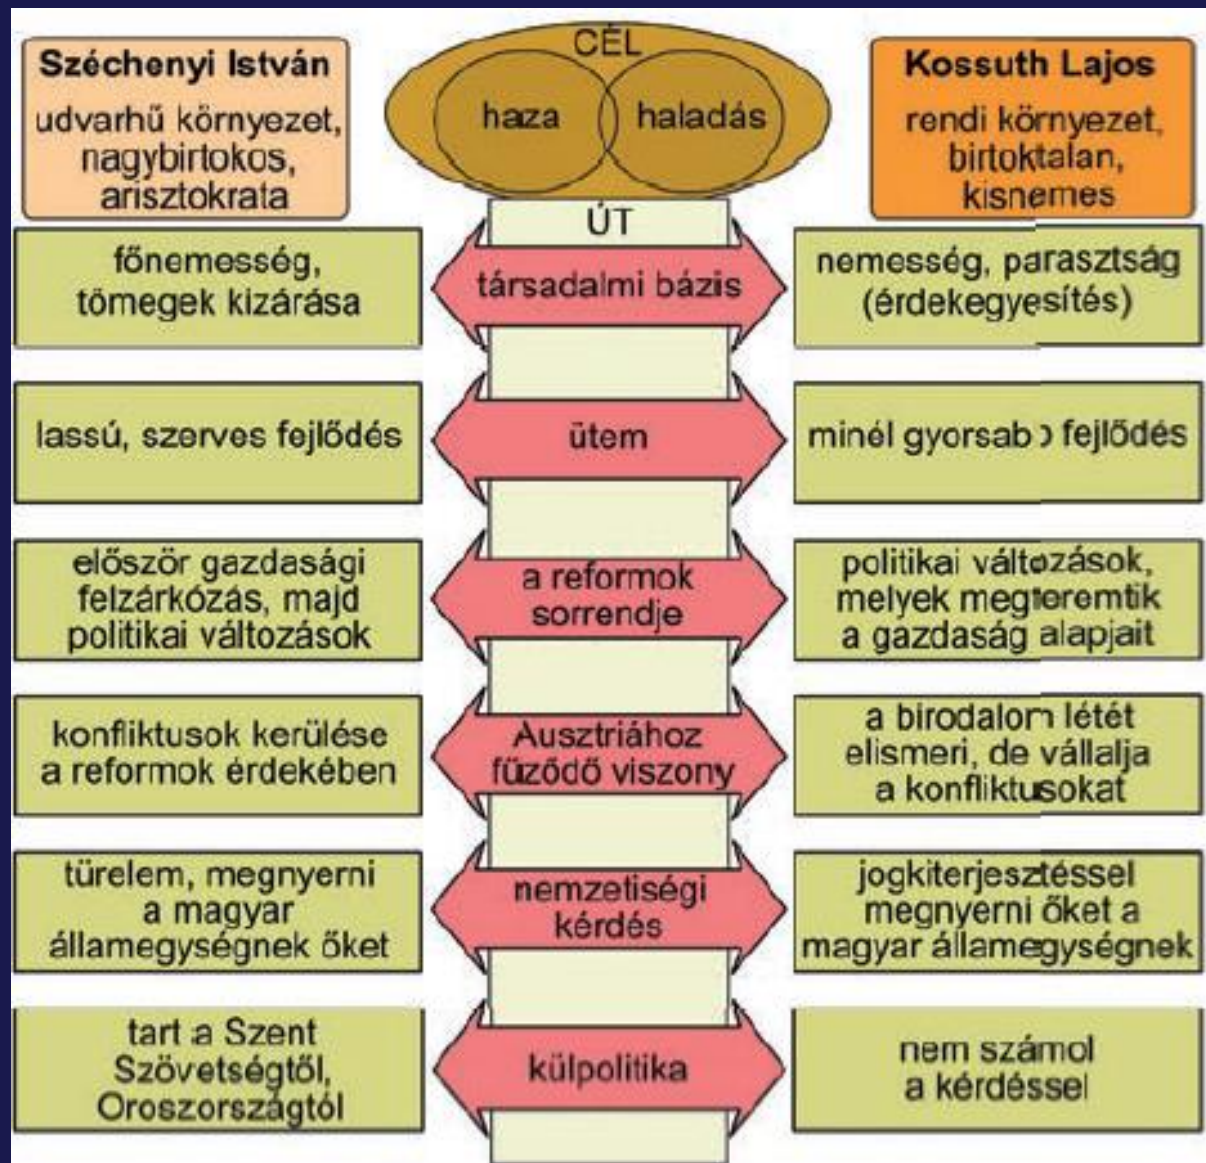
Széchenyi István
udvarhű környezet, nagybirtokos, arisztokrata

CÉL
haza
haladás

Kossuth Lajos
rendi környezet, birtoktalan, kisnemes

ÚT

főnemesség, tömegek kizárása

társadalmi bázis

nemesség, parasztság (érdekegyesítés)

lassú, szerves fejlődés

ütem

minél gyorsab ɔ fejlődés

először gazdasági felzárkózás, majd politikai változások

a reformok sorrendje

politikai változások, melyek megteremtik a gazdaság alapjait

konfliktusok kerülése a reformok érdekében

Ausztriához fűződő viszony

a birodalom létét elismeri, de vállalja a konfliktusokat

türelem, megnyerni a magyar államegységnek őket

nemzetiségi kérdés

jogkiterjesztéssel megnyerni őket a magyar államegységnek

tart a Szent Szövetségtől, Oroszországtól

külpolitika

nem számol a kérdéssel